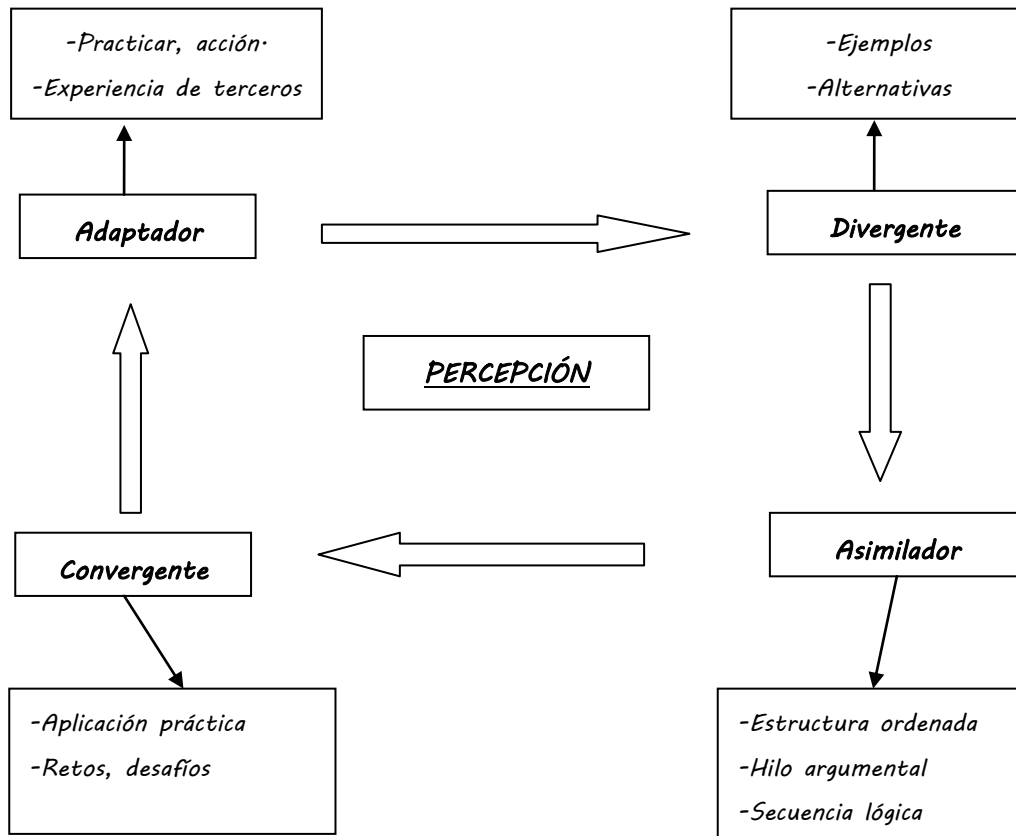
-Practicar, acción·
-Experiencia de terceros

-Ejemplos
-Alternativas

Adaptador

Divergente

PERCEPCIÓN

Convergente

Asimilador

-Aplicación práctica
-Retos, desafíos

-Estructura ordenada
-Hilo argumental
-Secuencia lógica